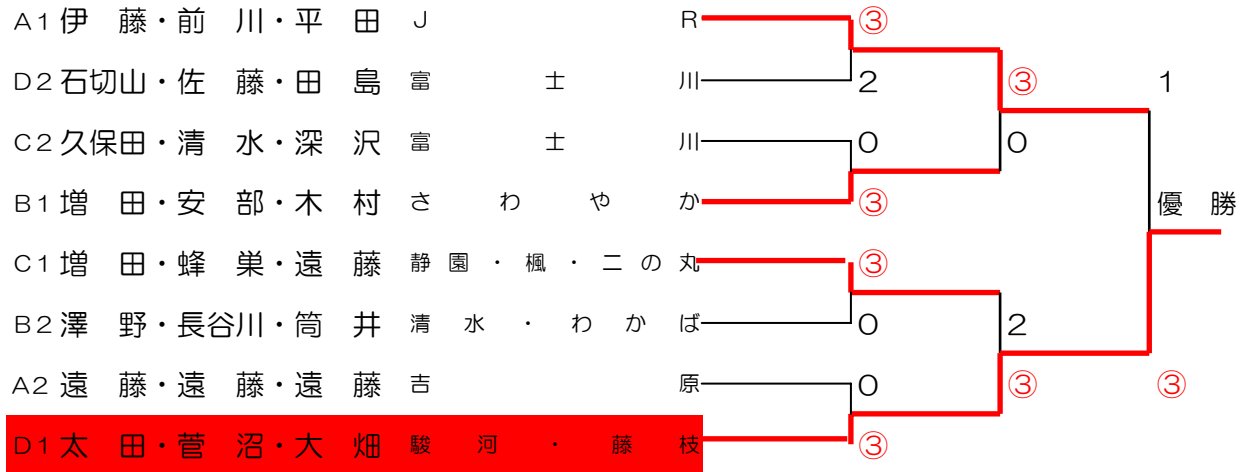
| | | |
|---|---|---|
| A1 | 伊 藤・前 川・平 田 | JR |
| D2 | 石切山・佐 藤・田 島 | 富士川 |
| C2 | 久保田・清 水・深 沢 | 富士川 |
| B1 | 増 田・安 部・木 村 | さわやか |
| C1 | 増 田・蜂 巣・遠 藤 | 静園・楓・二の丸 |
| B2 | 澤 野・長谷川・筒 井 | 清水・わかば |
| A2 | 遠 藤・遠 藤・遠 藤 | 吉原 |
| D1 | 太 田・菅 沼・大 畑 | 駿河・藤枝 |

③
2
③
1
0
0
③
優 勝
③
0
2
0
③
③
③